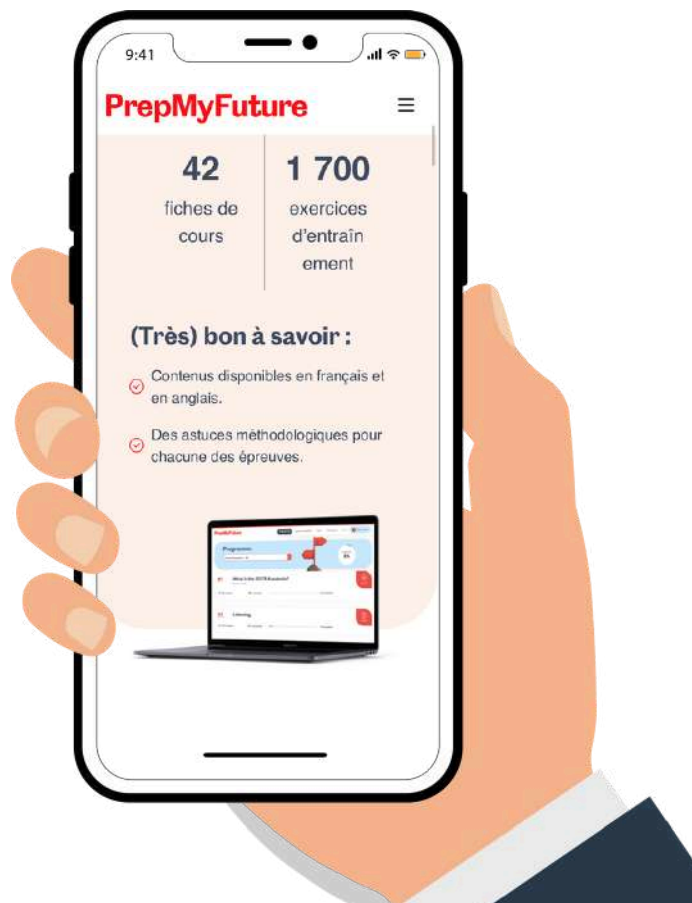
9:41

PrepMyFuture

42
fiches de cours

1 700
exercices d'entraînement

(Très) bon à savoir :

Contenus disponibles en français et en anglais.

Des astuces méthodologiques pour chacune des épreuves.

PrepMyFuture

Programme

What is the IELTS Academic?

Listening